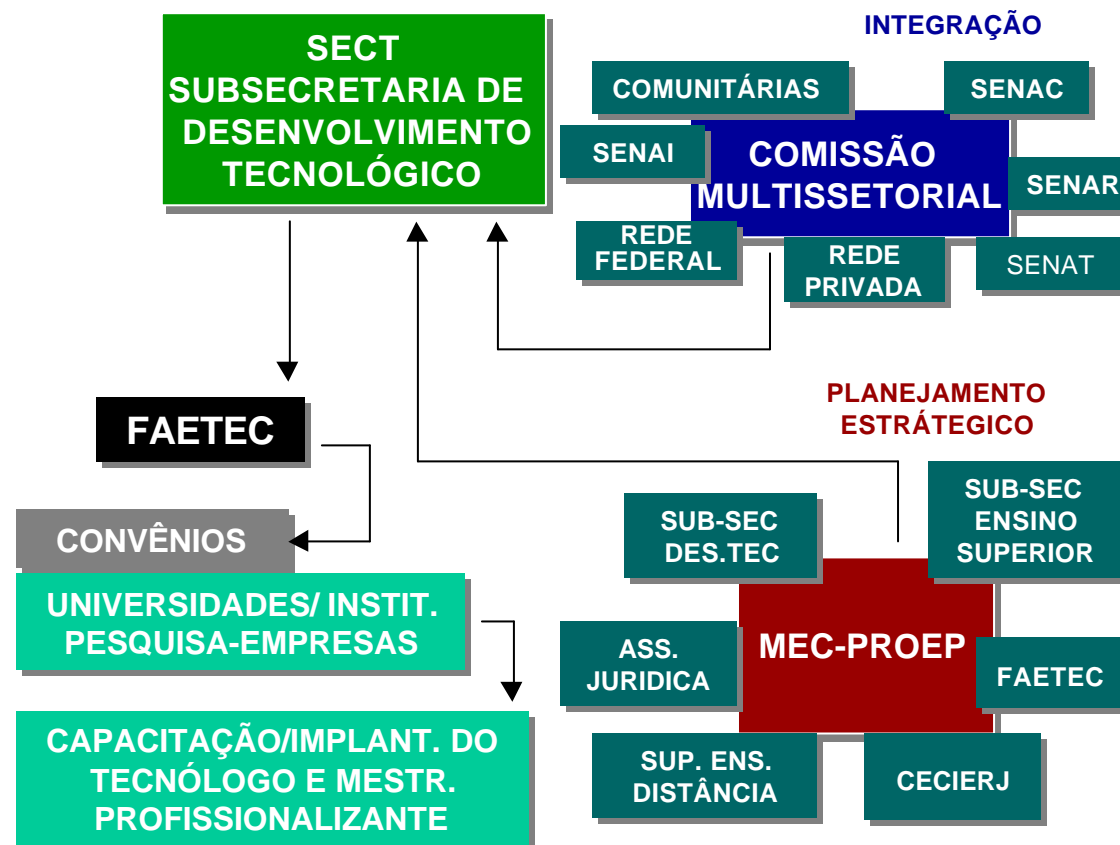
SECT
SUBSECRETARIA DE DESENVOLVIMENTO TECNOLÓGICO

INTEGRAÇÃO

COMUNITÁRIAS

SENAC

SENAI

COMISSÃO MULTISSETORIAL

SENAR

REDE FEDERAL

REDE PRIVADA

SENAT

FAETEC

CONVÊNIOS

UNIVERSIDADES/ INSTIT. PESQUISA-EMPRESAS

CAPACITAÇÃO/IMPLANT. DO TECNÓLOGO E MESTR. PROFISSIONALIZANTE

PLANEJAMENTO ESTRÁTEGICO

SUB-SEC DES.TEC

SUB-SEC ENSINO SUPERIOR

ASS. JURIDICA

MEC-PROEP

FAETEC

SUP. ENS. DISTÂNCIA

CECIERJ